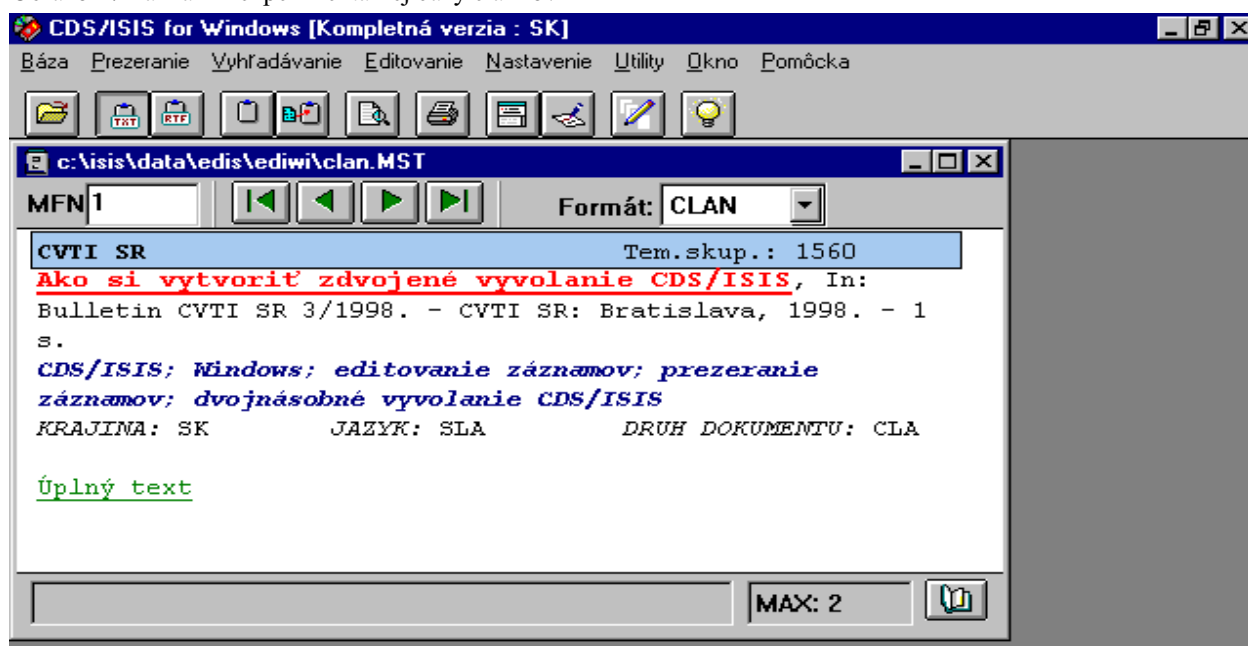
CDS/ISIS for Windows [Kompletná verzia : SK]

Báza Prezeranie Vyhľadávanie Editovanie Nastavenie Utility Okno Pomôcka

TXT RTF

c:\isis\data\edis\ediwi\clan.MST

MFN 1

Formát: CLAN

CVTI SR Tem.skup.: 1560

Ako si vytvoriť zdvojené vyvolanie CDS/ISIS, In: Bulletin CVTI SR 3/1998. - CVTI SR: Bratislava, 1998. - 1 s.

CDS/ISIS; Windows; editovanie záznamov; prezeranie záznamov; dvojnásobné vyvolanie CDS/ISIS

KRAJINA: SK JAZYK: SLA DRUH DOKUMENTU: CLA

Úplný text

MAX: 2